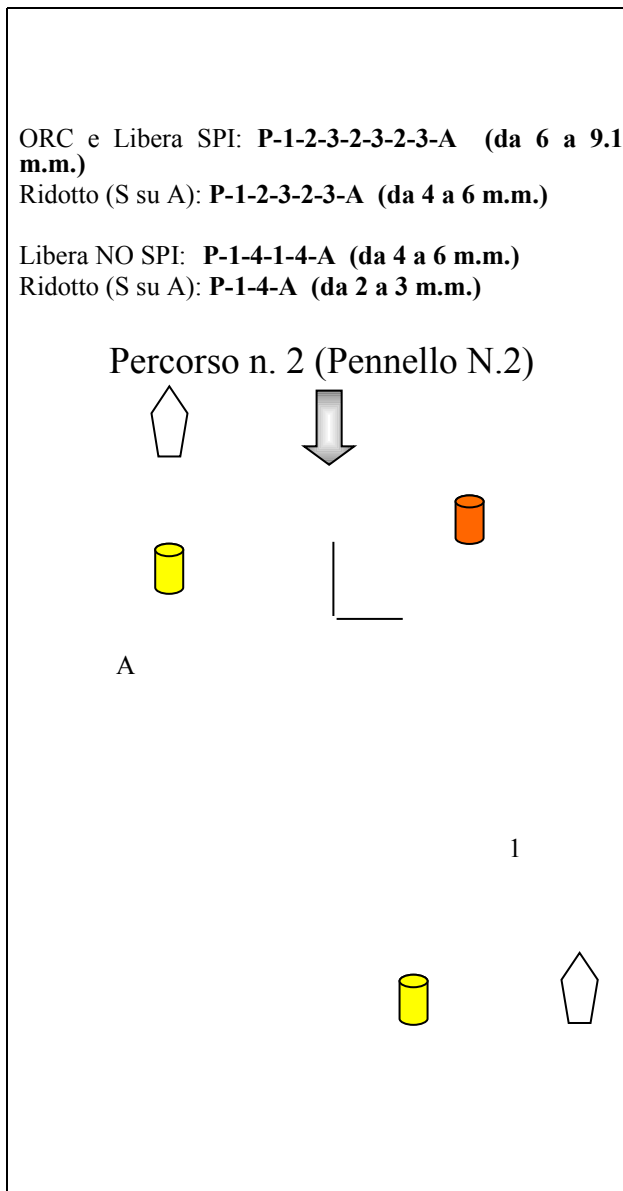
ORC e Libera SPI: **P-1-2-3-2-3-2-3-A (da 6 a 9.1 m.m.)**
Ridotto (S su A): **P-1-2-3-2-3-A (da 4 a 6 m.m.)**

Libera NO SPI: **P-1-4-1-4-A (da 4 a 6 m.m.)**
Ridotto (S su A): **P-1-4-A (da 2 a 3 m.m.)**

Percorso n. 2 (Pennello N.2)

A

1